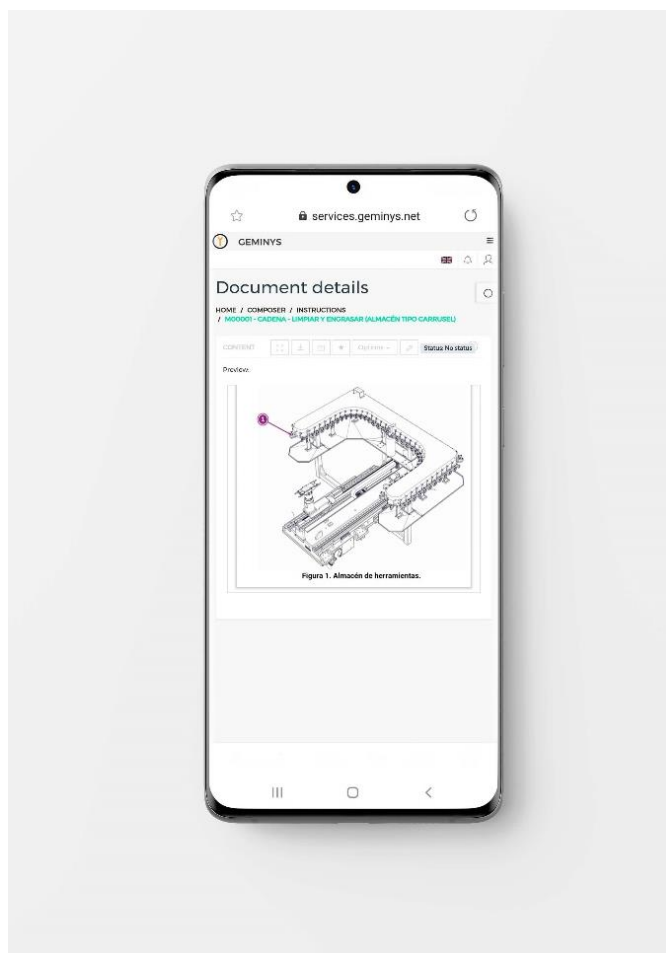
services.geminys.net

GEMINYS

Document details

HOME / COMPOSER / INSTRUCTIONS / M00001 - CADENA - LIMPIAR Y ENGRASAR (ALMACÉN TIPO CARRUSEL)

CONTENT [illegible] Status No status

Preview:

1

Figura 1. Almacén de herramientas.